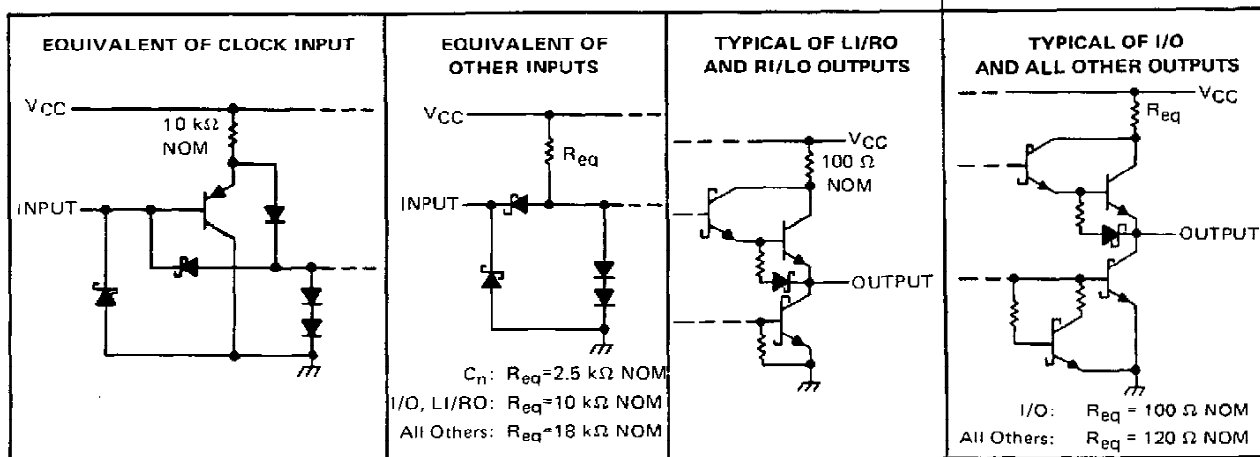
EQUIVALENT OF CLOCK INPUT

$V_{CC}$

10 kΩ NOM

INPUT

EQUIVALENT OF OTHER INPUTS

$V_{CC}$

$R_{eq}$

INPUT

$C_n$: $R_{eq}$=2.5 kΩ NOM

I/O, LI/RO: $R_{eq}$=10 kΩ NOM

All Others: $R_{eq}$=18 kΩ NOM

TYPICAL OF LI/RO AND RI/LO OUTPUTS

$V_{CC}$

100 Ω NOM

OUTPUT

TYPICAL OF I/O AND ALL OTHER OUTPUTS

$V_{CC}$

$R_{eq}$

OUTPUT

I/O: $R_{eq}$ = 100 Ω NOM

All Others: $R_{eq}$ = 120 Ω NOM